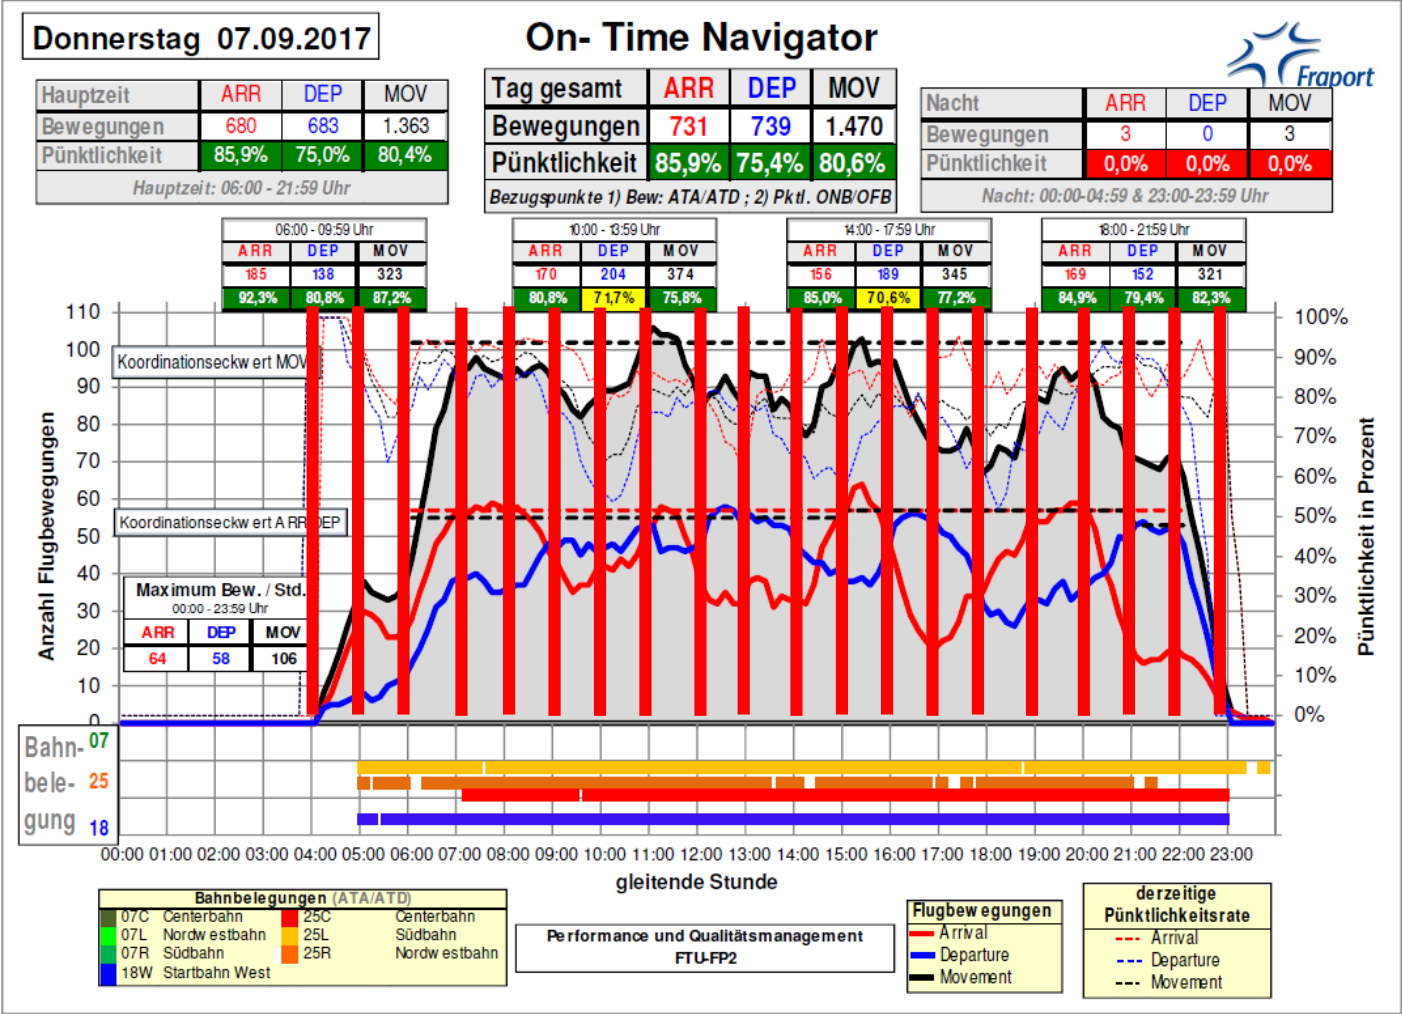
Donnerstag 07.09.2017

On- Time Navigator

Fraport

| Hauptzeit | ARR | DEP | MOV |
|---|---|---|---|
| Bewegungen | 680 | 683 | 1.363 |
| Pünktlichkeit | 85,9% | 75,0% | 80,4% |

Hauptzeit: 06:00 - 21:59 Uhr

| Tag gesamt | ARR | DEP | MOV |
|---|---|---|---|
| Bewegungen | 731 | 739 | 1.470 |
| Pünktlichkeit | 85,9% | 75,4% | 80,6% |

Bezugspunkte 1) Bew: ATA/ATD ; 2) Pktl. ONB/OFB

| Nacht | ARR | DEP | MOV |
|---|---|---|---|
| Bewegungen | 3 | 0 | 3 |
| Pünktlichkeit | 0,0% | 0,0% | 0,0% |

Nacht: 00:00-04:59 & 23:00-23:59 Uhr

06:00 - 09:59 Uhr
| ARR | DEP | MOV |
|---|---|---|
| 185 | 138 | 323 |
| 92,3% | 80,8% | 87,2% |

10:00 - 13:59 Uhr
| ARR | DEP | MOV |
|---|---|---|
| 170 | 204 | 374 |
| 80,8% | 71,7% | 75,8% |

14:00 - 17:59 Uhr
| ARR | DEP | MOV |
|---|---|---|
| 156 | 189 | 345 |
| 85,0% | 70,6% | 77,2% |

18:00 - 21:59 Uhr
| ARR | DEP | MOV |
|---|---|---|
| 169 | 152 | 321 |
| 84,9% | 79,4% | 82,3% |

110 100 90 80 70 60 50 40 30 20 10 0

Anzahl Flugbewegungen

Koordinationseckwert MOV

Koordinationseckwert ARR DEP

Maximum Bew. / Std.
00:00 - 23:59 Uhr
| ARR | DEP | MOV |
|---|---|---|
| 64 | 58 | 106 |

100% 90% 80% 70% 60% 50% 40% 30% 20% 10% 0%

Pünktlichkeit in Prozent

Bahn- 07
bele- 25
gung 18

00:00 01:00 02:00 03:00 04:00 05:00 06:00 07:00 08:00 09:00 10:00 11:00 12:00 13:00 14:00 15:00 16:00 17:00 18:00 19:00 20:00 21:00 22:00 23:00

gleitende Stunde

Bahnbelegungen (ATA/ATD)
07C Centerbahn
07L Nordwestbahn
07R Südbahn
18W Startbahn West
25C Centerbahn
25L Südbahn
25R Nordwestbahn

Performance und Qualitätsmanagement
FTU-FP2

Flugbewegungen
Arrival
Departure
Movement

derzeitige Pünktlichkeitsrate
Arrival
Departure
Movement